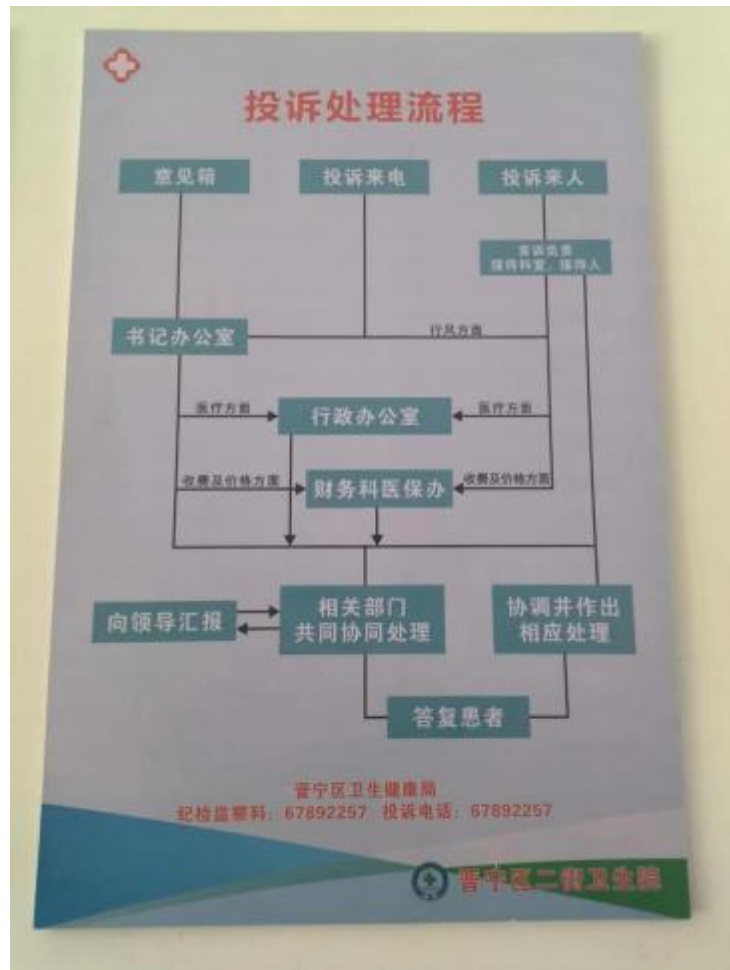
投诉处理流程

意见箱

投诉来电

投诉来人

首诉负责
接待科室、接待人

书记办公室

行风方面

医疗方面

行政办公室

医疗方面

收费及价格方面

财务科医保办

收费及价格方面

向领导汇报

相关部门
共同协同处理

协调并作出
相应处理

答复患者

普宁区卫生健康局
纪检监察科：67892257 投诉电话：67892257

普宁区二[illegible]卫生院